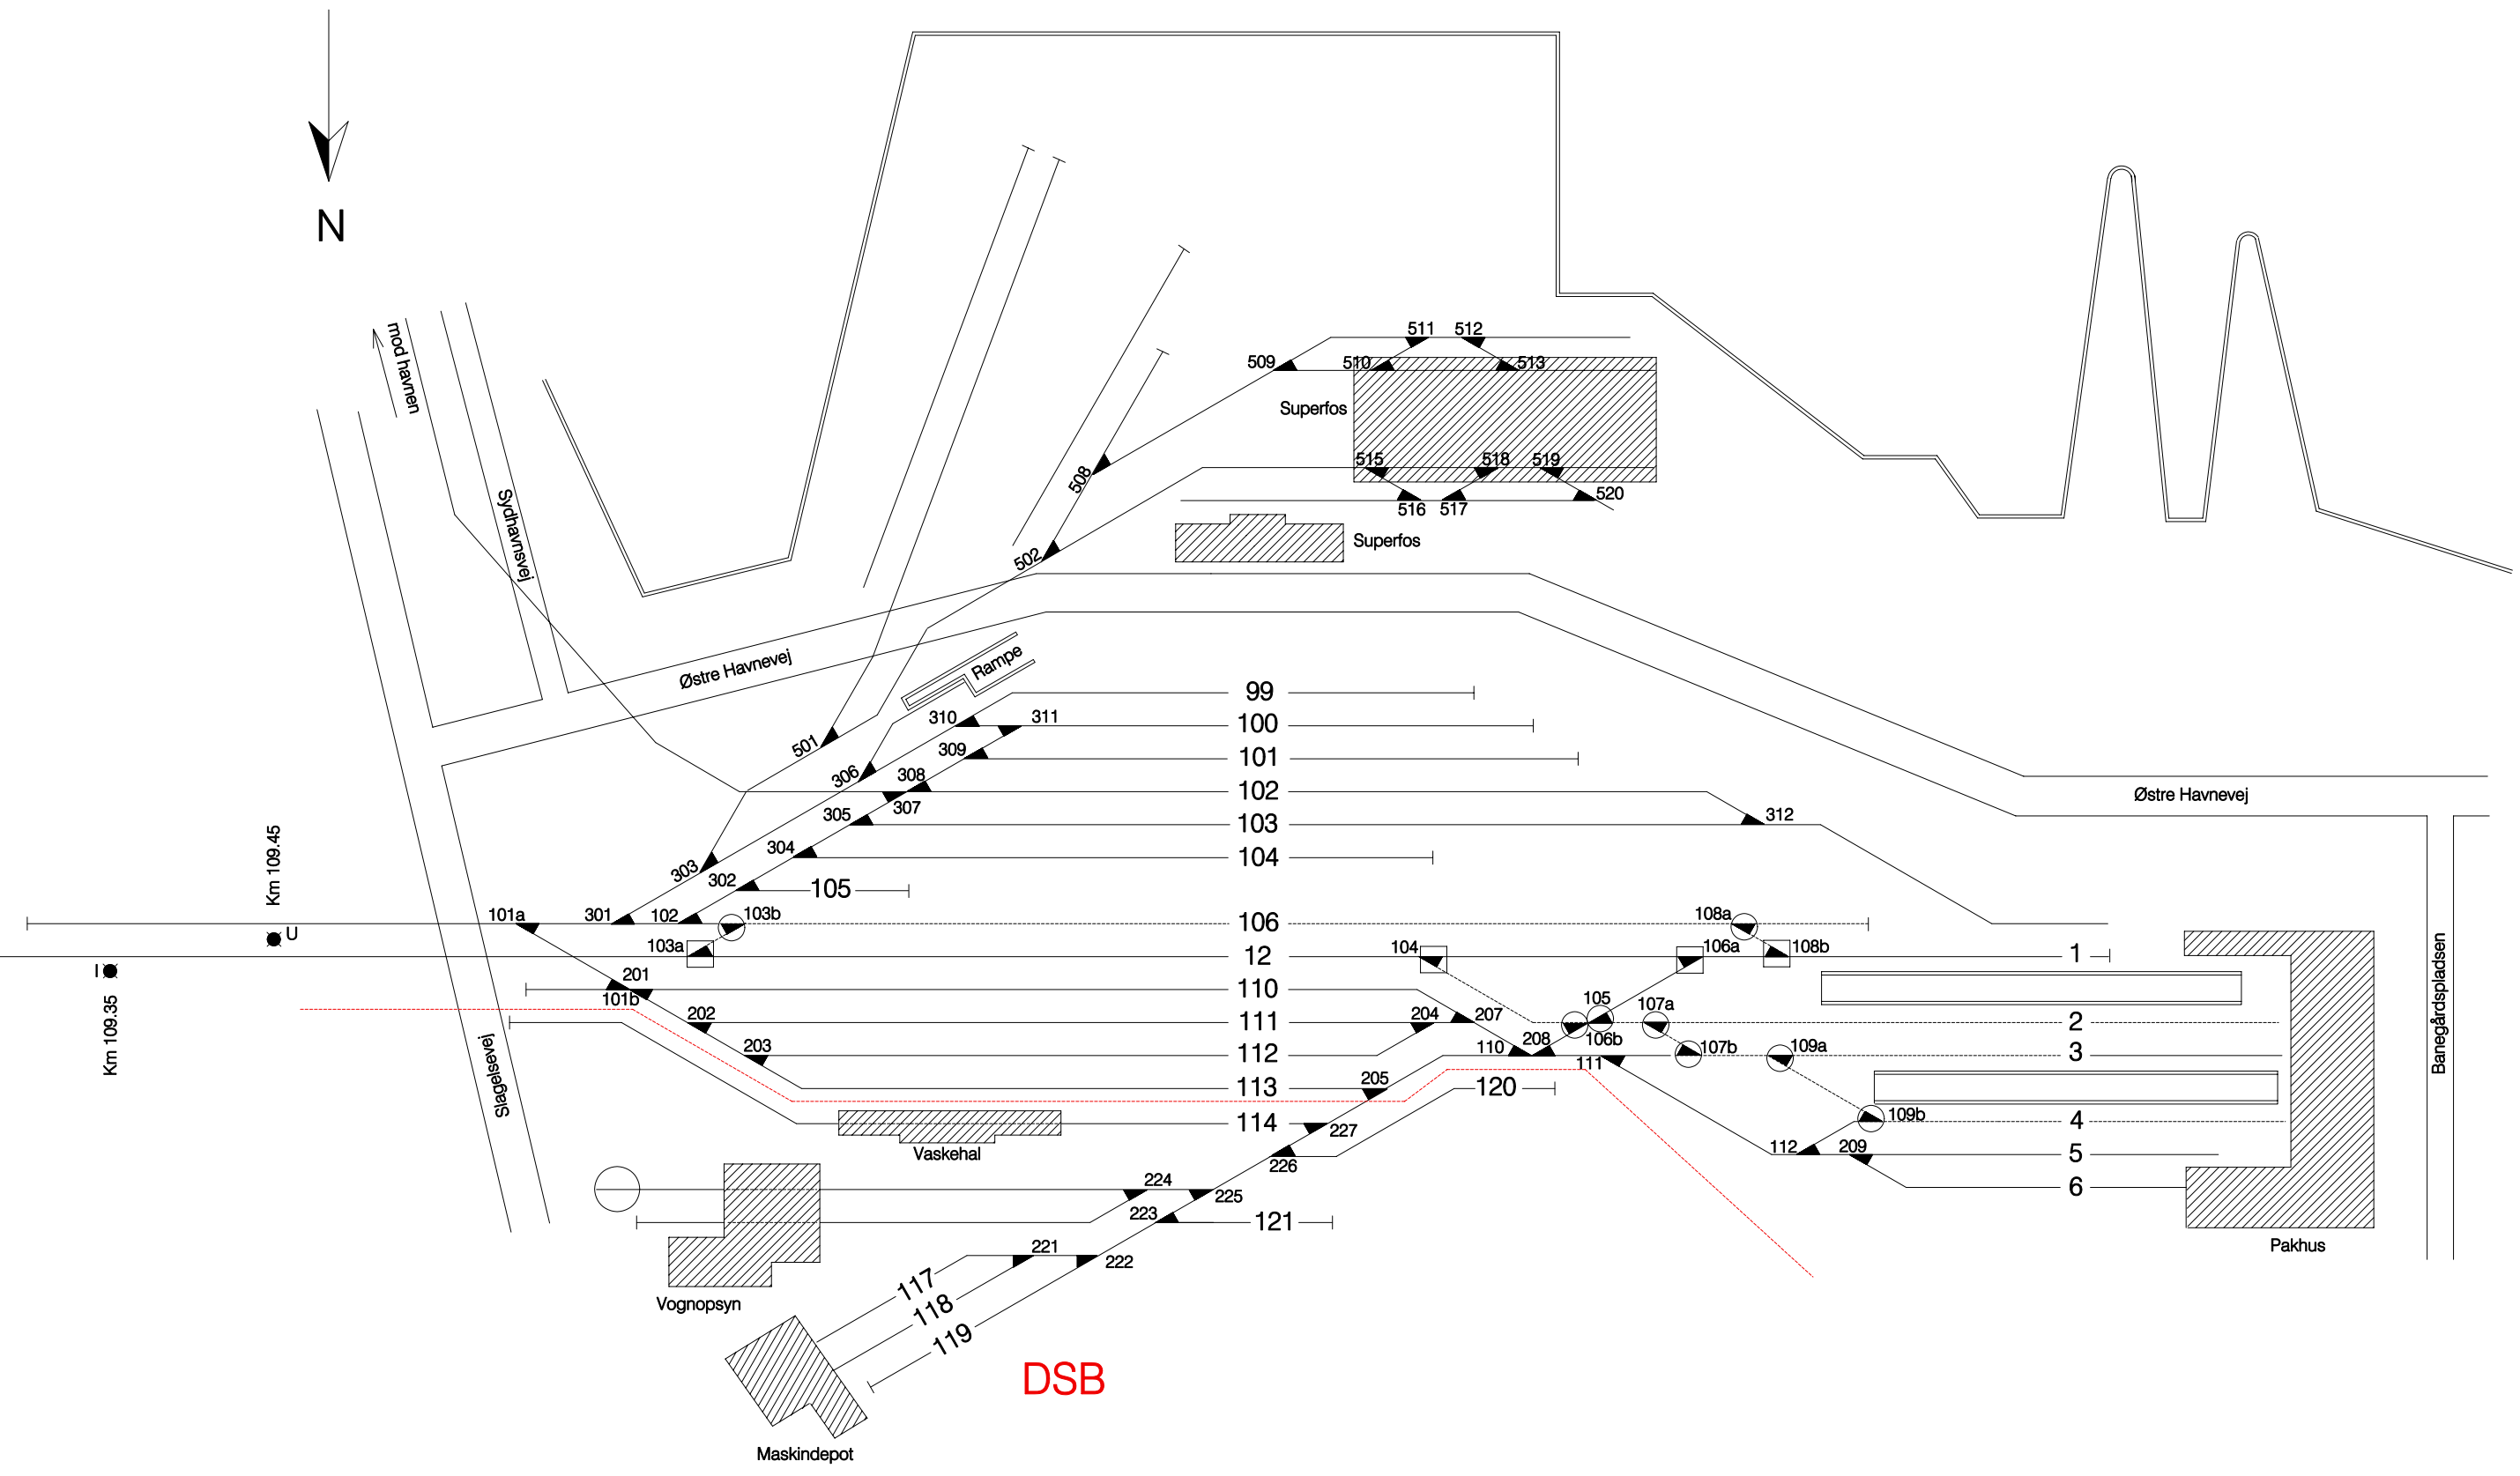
N

mod havnen

Sydhavnsvej

511 512
509 510 513
Superfos
515 518 519
516 517 520
508
502
Superfos

Østre Havnevej
Rampe
501
306
310 311
309
308
307
305
303
304
302
301
101a
102
103b
103a

99
100
101
102
103
104
105
106
12
110
111
112
113
114
120
121

312
Østre Havnevej
Banegårdspladsen

Km 109.45
U
Km 109.35
Slagelsevej

201
101b
202
203
205
227
226
224
225
223
221
222
Vaskehal
Vognopsyn
117
118
119
Maskindepot
DSB

104
207
204
208
110
111
105
106b
106a
107a
107b
109a
108a
108b
109b
112
209

1
2
3
4
5
6
Pakhus